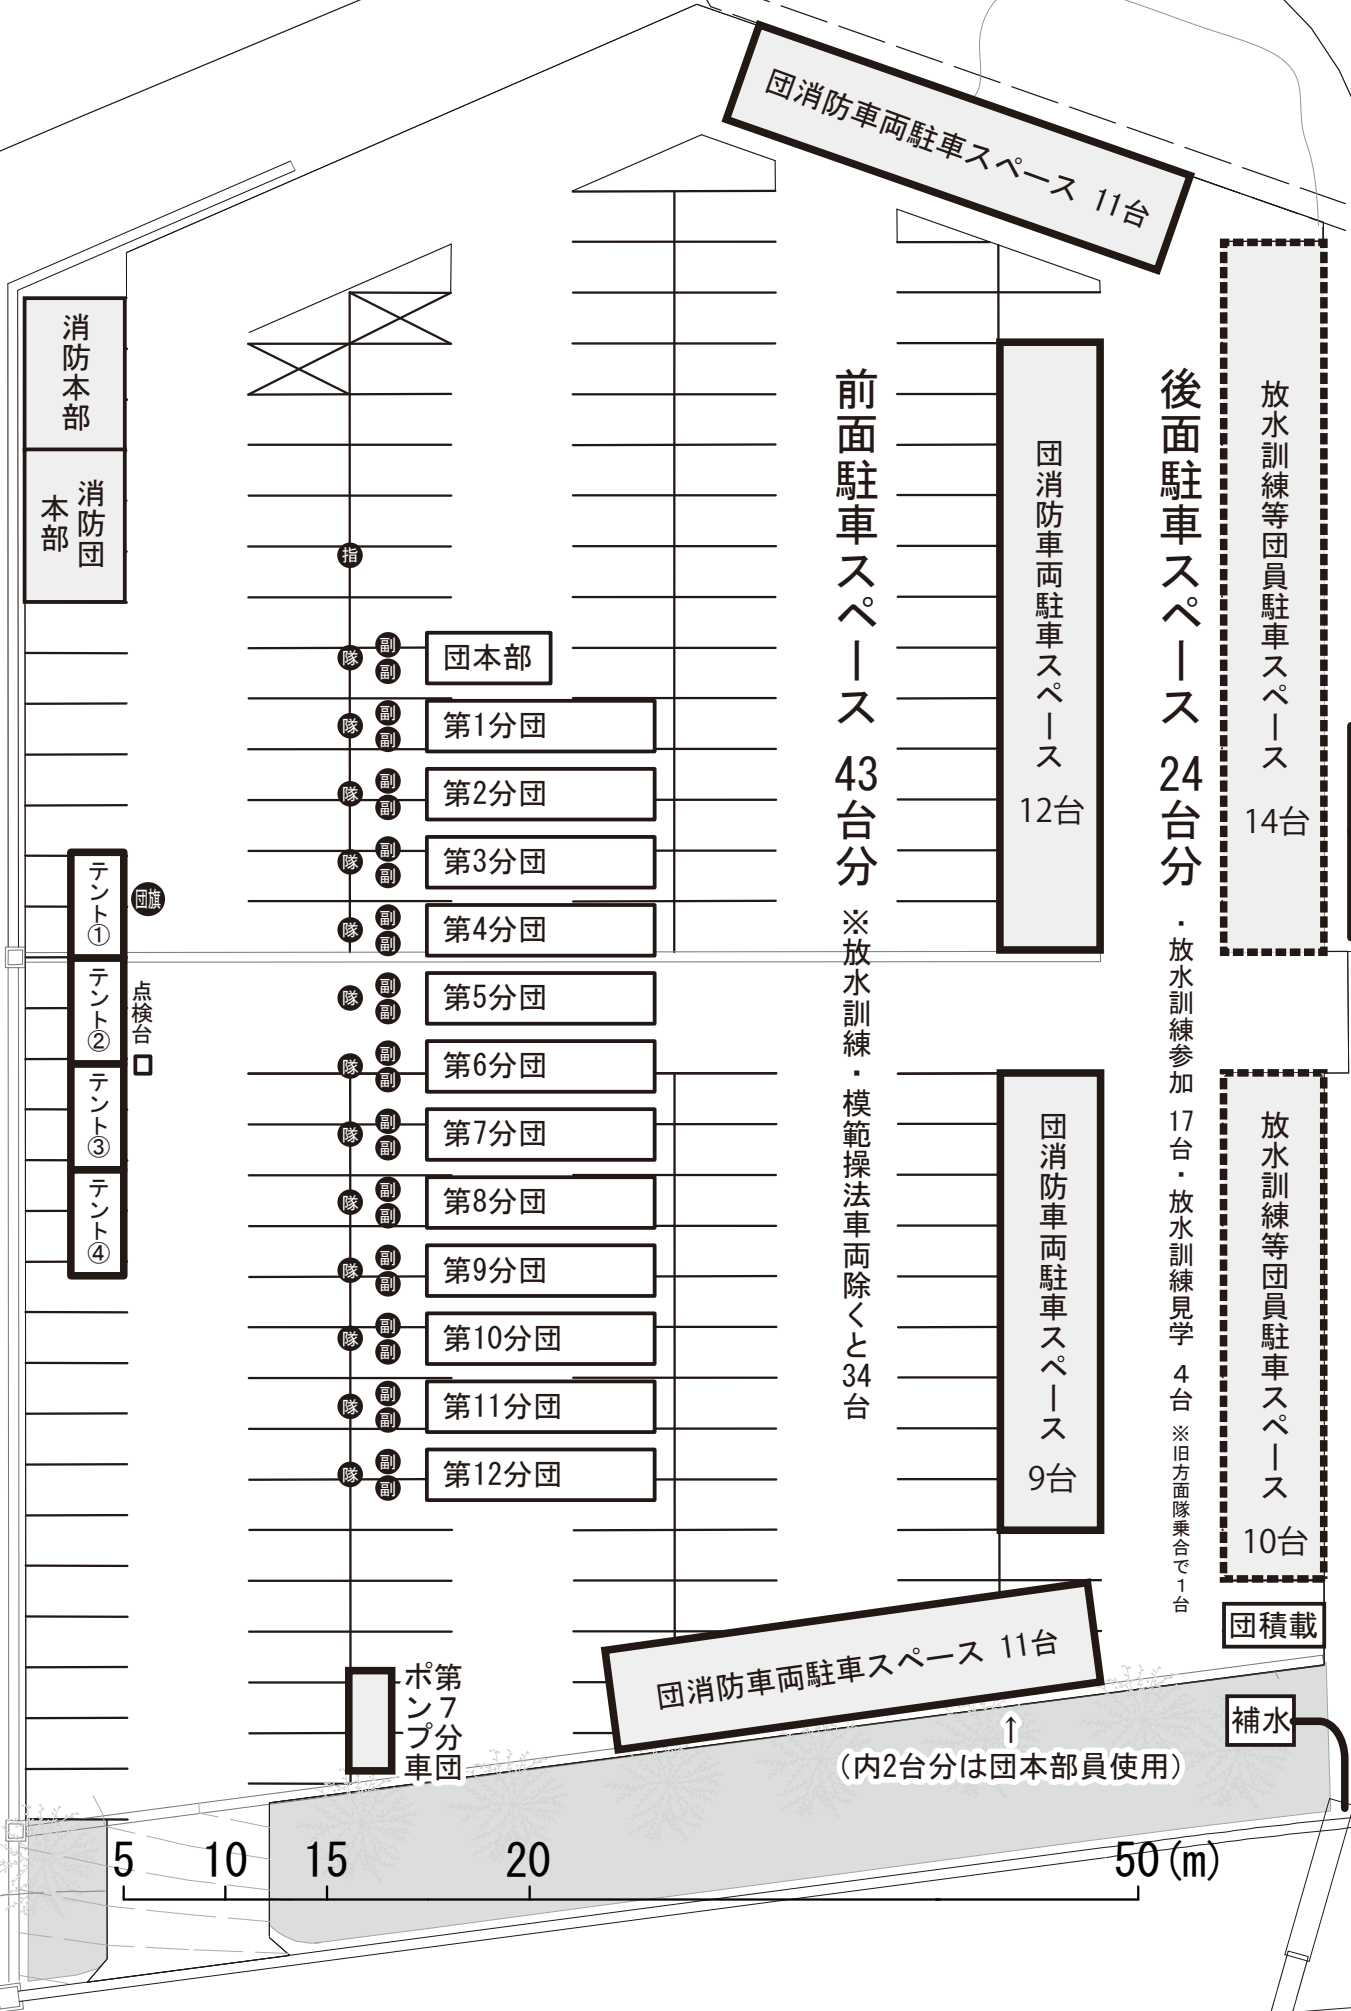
団消防車両駐車スペース 11台

消防本部

消防団本部

前面駐車スペース 43台分

※放水訓練・模範操法車両除くと34台

団消防車両駐車スペース 12台

後面駐車スペース 24台分

・放水訓練参加 17台・放水訓練見学 4台 ※旧方面隊乗合で1台

放水訓練等団員駐車スペース 14台

指

隊 副 副 団本部

隊 副 副 第1分団

隊 副 副 第2分団

隊 副 副 第3分団

隊 副 副 第4分団

隊 副 副 第5分団

隊 副 副 第6分団

隊 副 副 第7分団

隊 副 副 第8分団

隊 副 副 第9分団

隊 副 副 第10分団

隊 副 副 第11分団

隊 副 副 第12分団

テント①

団旗

テント②

点検台

テント③

テント④

団消防車両駐車スペース 9台

放水訓練等団員駐車スペース 10台

団積載

補水

団消防車両駐車スペース 11台

↑
(内2台分は団本部員使用)

第7分団ポンプ車

5 10 15 20 50(m)